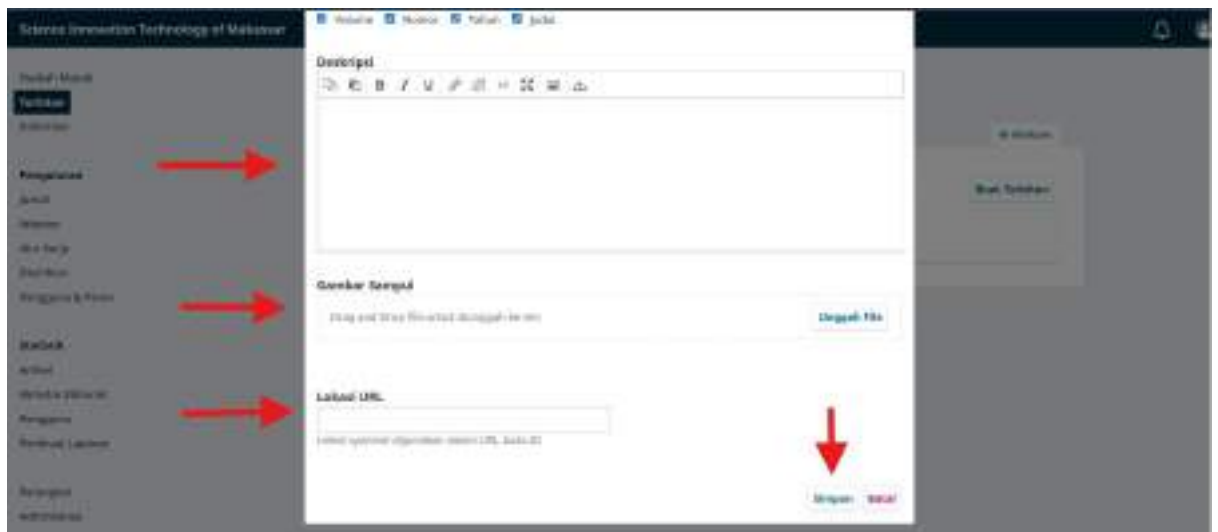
Science Innovation Technology of Makassar

Dasbor Modul
Terbitan
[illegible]

Pengaturan
Jurnal
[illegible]
Alur Kerja
Distribusi
Pengguna & Peran

Statistik
Artikel
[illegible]
Pengguna
Pembuat Laporan

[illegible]
Administrasi

Volume Nomor Tahun Judul

Deskripsi

Gambar Sampul

Drag and drop file untuk diunggah ke sini

Unggah File

Label URL

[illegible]

Simpan Batal

Buat Terbitan